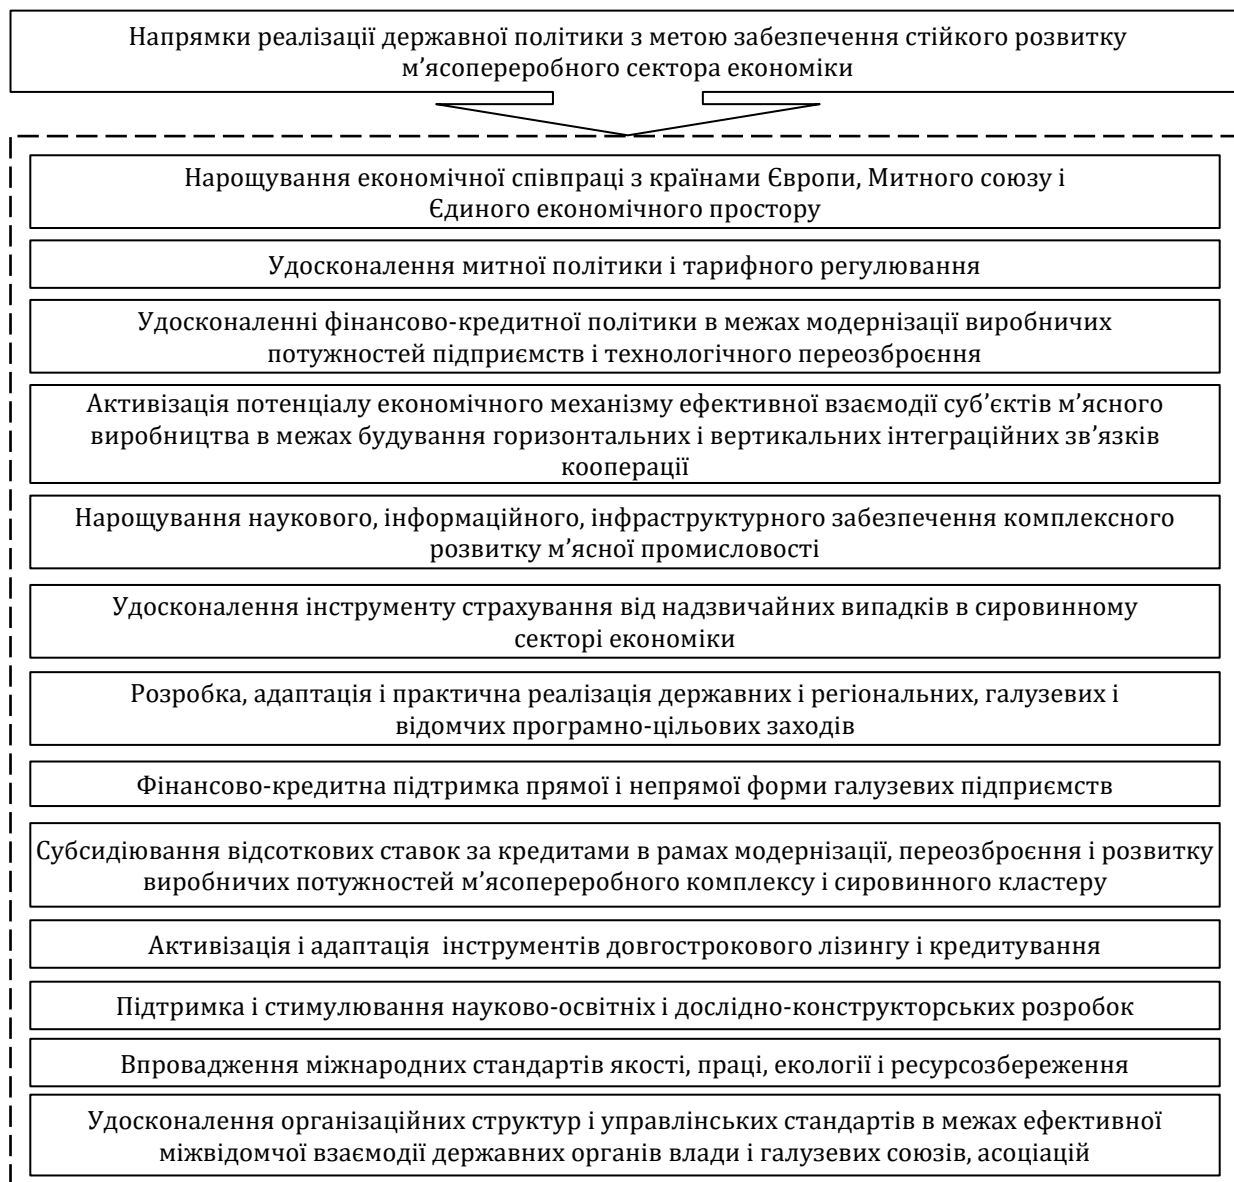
Напрямки реалізації державної політики з метою забезпечення стійкого розвитку м’ясопереробного сектора економіки

Нарощування економічної співпраці з країнами Європи, Митного союзу і Єдиного економічного простору

Удосконалення митної політики і тарифного регулювання

Удосконаленні фінансово-кредитної політики в межах модернізації виробничих потужностей підприємств і технологічного переозброєння

Активізація потенціалу економічного механізму ефективної взаємодії суб’єктів м’ясного виробництва в межах будування горизонтальних і вертикальних інтеграційних зв’язків кооперації

Нарощування наукового, інформаційного, інфраструктурного забезпечення комплексного розвитку м’ясної промисловості

Удосконалення інструменту страхування від надзвичайних випадків в сировинному секторі економіки

Розробка, адаптація і практична реалізація державних і регіональних, галузевих і відомчих програмно-цільових заходів

Фінансово-кредитна підтримка прямої і непрямої форми галузевих підприємств

Субсидіювання відсоткових ставок за кредитами в рамах модернізації, переозброєння і розвитку виробничих потужностей м’ясопереробного комплексу і сировинного кластеру

Активізація і адаптація інструментів довгострокового лізингу і кредитування

Підтримка і стимулювання науково-освітніх і дослідно-конструкторських розробок

Впровадження міжнародних стандартів якості, праці, екології і ресурсозбереження

Удосконалення організаційних структур і управлінських стандартів в межах ефективної міжвідомчої взаємодії державних органів влади і галузевих союзів, асоціацій